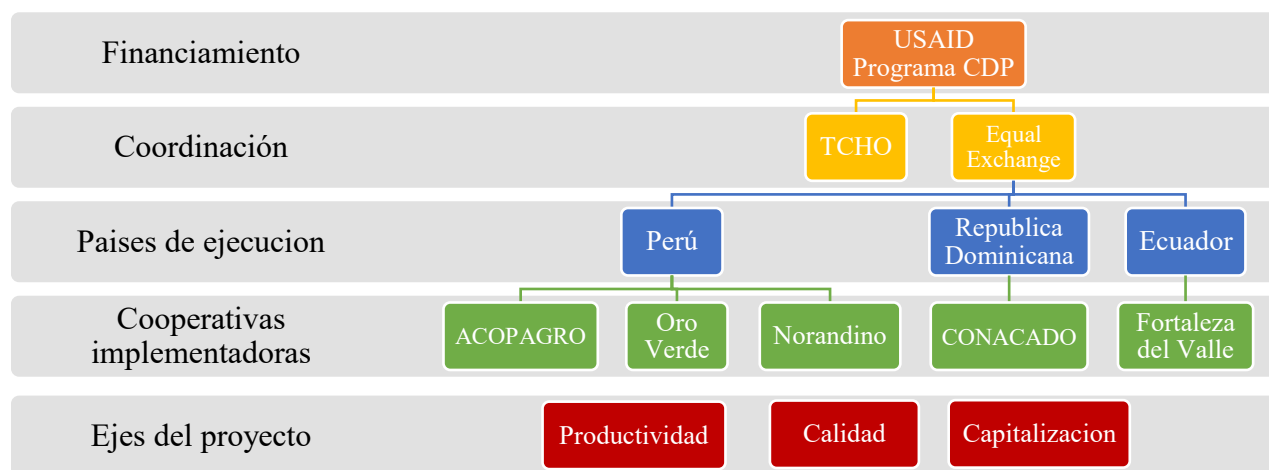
Financiamiento

USAID
Programa CDP

Coordinación

TCHO

Equal
Exchange

Paises de ejecucion

Perú

Republica
Dominicana

Ecuador

Cooperativas
implementadoras

ACOPAGRO

Oro
Verde

Norandino

CONACADO

Fortaleza
del Valle

Ejes del proyecto

Productividad

Calidad

Capitalizacion